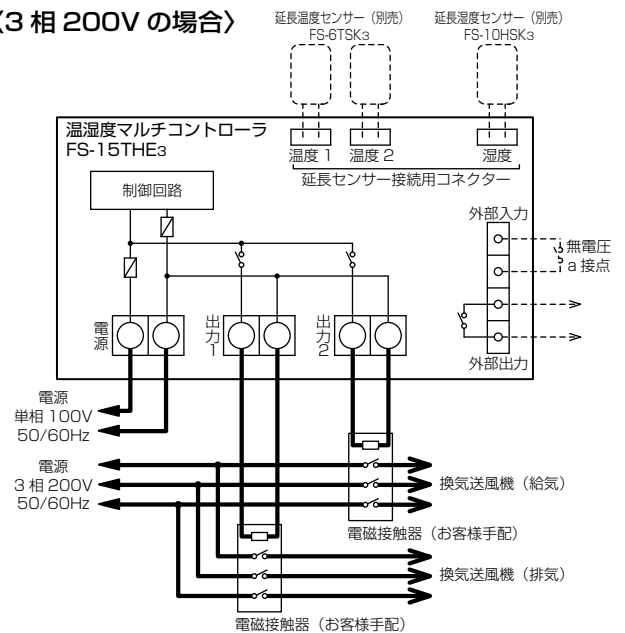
〈3 相 200V の場合〉

延長温度センサー（別売）
FS-6TSK3

延長湿度センサー（別売）
FS-10HSK3

温湿度マルチコントローラ
FS-15THE3

温度 1　温度 2　湿度

延長センサー接続用コネクター

制御回路

外部入力

無電圧
a 接点

電源

出力 1

出力 2

外部出力

電源
単相 100V
50/60Hz

電源
3 相 200V
50/60Hz

換気送風機（給気）

電磁接触器（お客様手配）

換気送風機（排気）

電磁接触器（お客様手配）